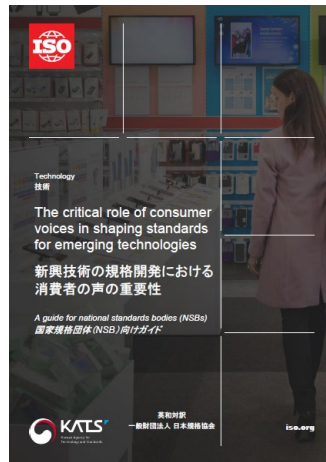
ISO

Technology
技術

The critical role of consumer voices in shaping standards for emerging technologies
新興技術の規格開発における消費者の声の重要性

A guide for national standards bodies (NSBs)
国家規格団体(NSB)向けガイド

KATS
Korean Agency for Technology and Standards

英和対訳
一般財団法人 日本規格協会

iso.org